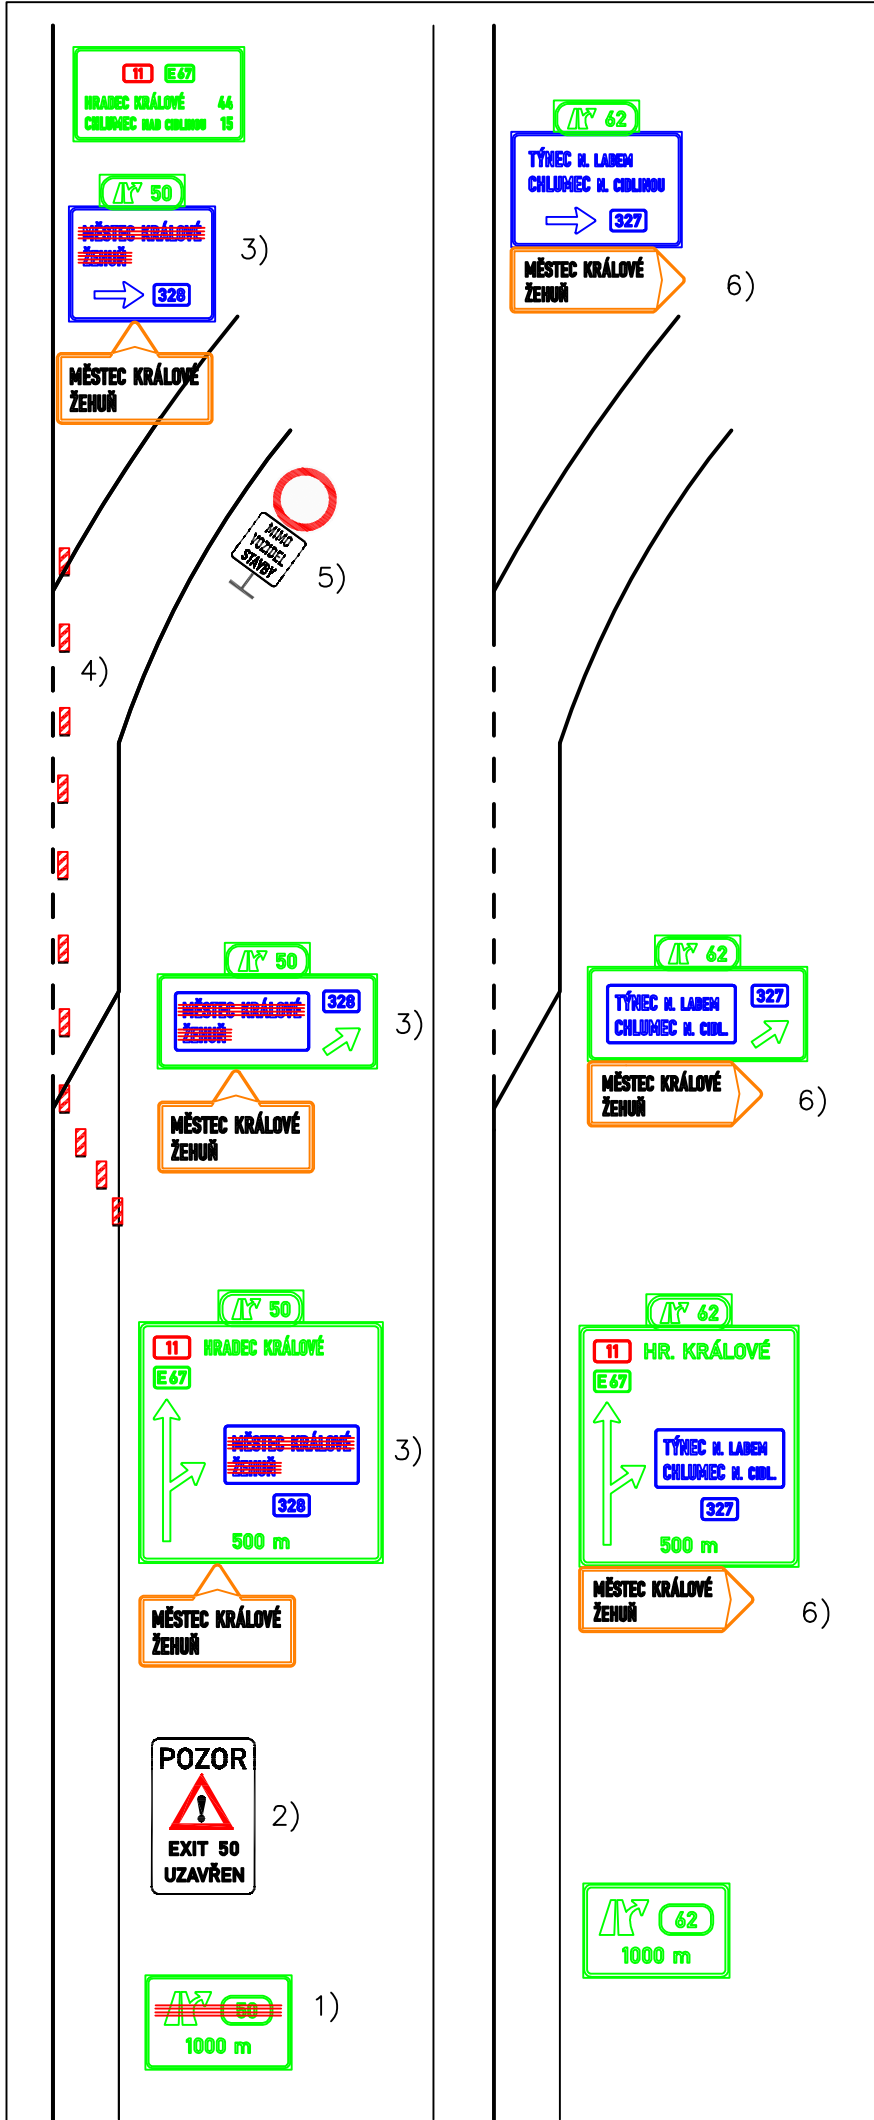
11 E67
HRADEC KRÁLOVÉ 44
CHLUMEC NAD CIDLINOU 15

50
MĚSTEC KRÁLOVÉ
ŽEHUŇ
328
3)

MĚSTEC KRÁLOVÉ
ŽEHUŇ

MIMO VOZIDEL STAVBY
5)

4)

50
MĚSTEC KRÁLOVÉ
ŽEHUŇ
328
3)

MĚSTEC KRÁLOVÉ
ŽEHUŇ

50
11 HRADEC KRÁLOVÉ
E67
MĚSTEC KRÁLOVÉ
ŽEHUŇ
328
500 m
3)

MĚSTEC KRÁLOVÉ
ŽEHUŇ

POZOR
EXIT 50
UZAVŘEN
2)

50
1000 m
1)

62
TÝNEC N. LABEM
CHLUMEC N. CIDLINOU
327

MĚSTEC KRÁLOVÉ
ŽEHUŇ
6)

62
TÝNEC N. LABEM
CHLUMEC N. CIDL.
327

MĚSTEC KRÁLOVÉ
ŽEHUŇ
6)

62
11 HR. KRÁLOVÉ
E67
TÝNEC N. LABEM
CHLUMEC N. CIDL.
327
500 m

MĚSTEC KRÁLOVÉ
ŽEHUŇ
6)

62
1000 m